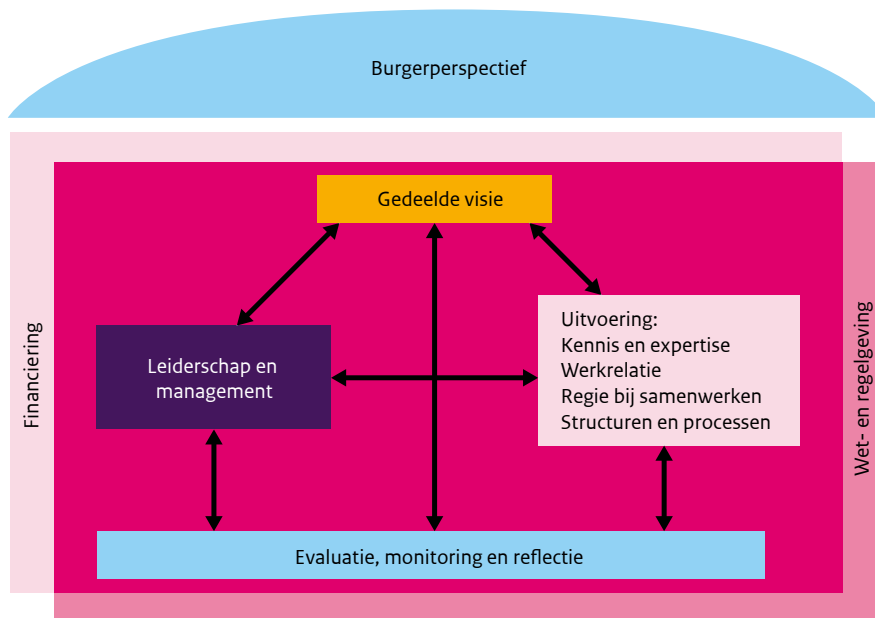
Burgerperspectief

Financiering

Gedeelde visie

Leiderschap en management

Uitvoering:
Kennis en expertise
Werkrelatie
Regie bij samenwerken
Structuren en processen

Wet- en regelgeving

Evaluatie, monitoring en reflectie